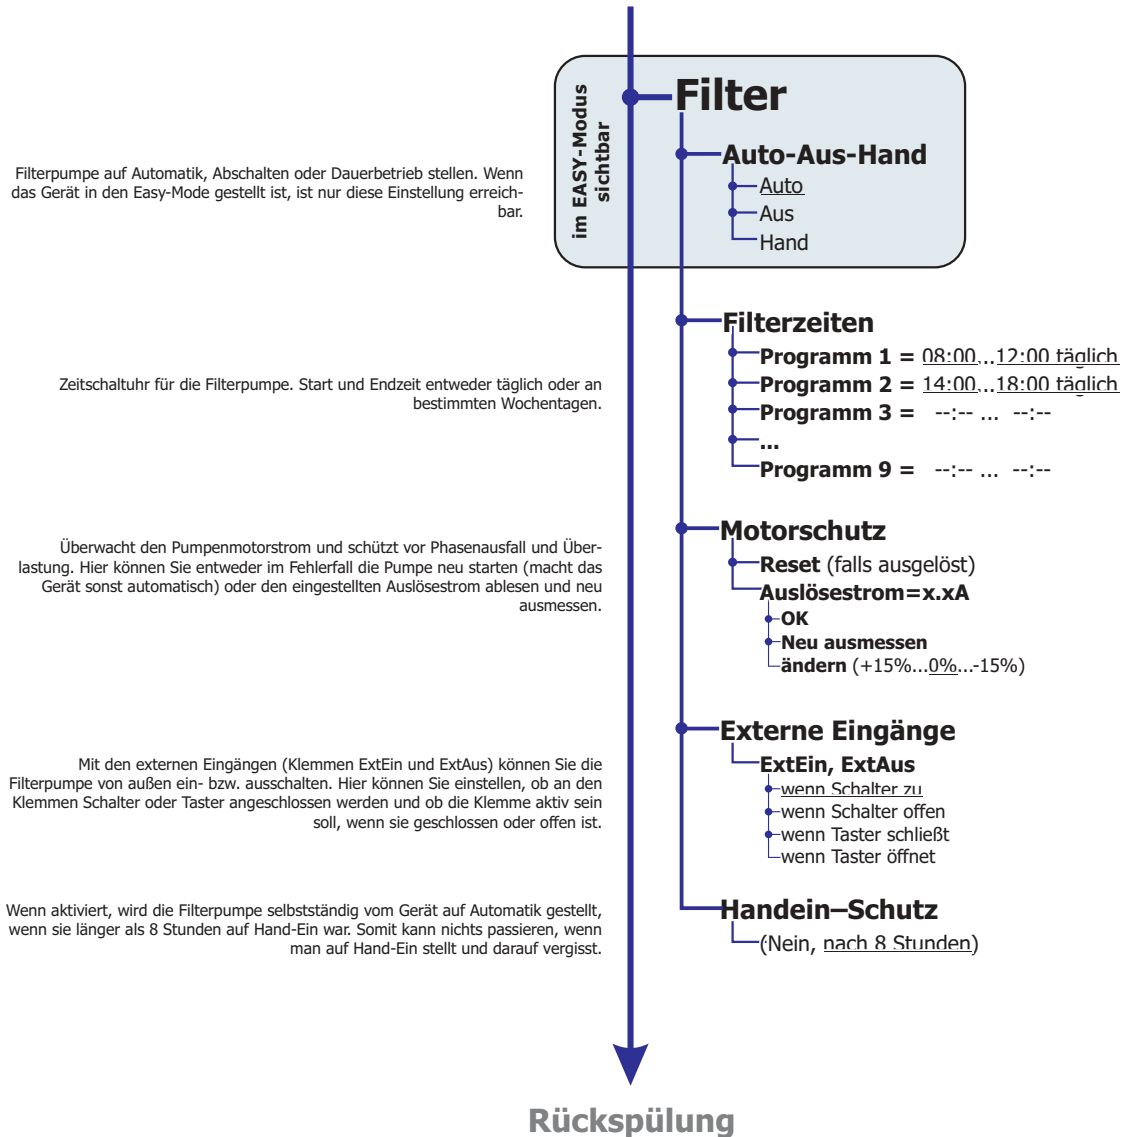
im EASY-Modus sichtbar

Filter

Filterpumpe auf Automatik, Abschalten oder Dauerbetrieb stellen. Wenn das Gerät in den Easy-Mode gestellt ist, ist nur diese Einstellung erreichbar.

Auto-Aus-Hand
Auto
Aus
Hand

Zeitschaltuhr für die Filterpumpe. Start und Endzeit entweder täglich oder an bestimmten Wochentagen.

Filterzeiten
Programm 1 = 08:00...12:00 täglich
Programm 2 = 14:00...18:00 täglich
Programm 3 = --:-- ... --:--
...
Programm 9 = --:-- ... --:--

Überwacht den Pumpenmotorstrom und schützt vor Phasenausfall und Überlastung. Hier können Sie entweder im Fehlerfall die Pumpe neu starten (macht das Gerät sonst automatisch) oder den eingestellten Auslösestrom ablesen und neu ausmessen.

Motorschutz
Reset (falls ausgelöst)
Auslösestrom=x.xA
OK
Neu ausmessen
ändern (+15%...0%...-15%)

Mit den externen Eingängen (Klemmen ExtEin und ExtAus) können Sie die Filterpumpe von außen ein- bzw. ausschalten. Hier können Sie einstellen, ob an den Klemmen Schalter oder Taster angeschlossen werden und ob die Klemme aktiv sein soll, wenn sie geschlossen oder offen ist.

Externe Eingänge
ExtEin, ExtAus
wenn Schalter zu
wenn Schalter offen
wenn Taster schließt
wenn Taster öffnet

Wenn aktiviert, wird die Filterpumpe selbstständig vom Gerät auf Automatik gestellt, wenn sie länger als 8 Stunden auf Hand-Ein war. Somit kann nichts passieren, wenn man auf Hand-Ein stellt und darauf vergisst.

Handein–Schutz
(Nein, nach 8 Stunden)

Rückspülung